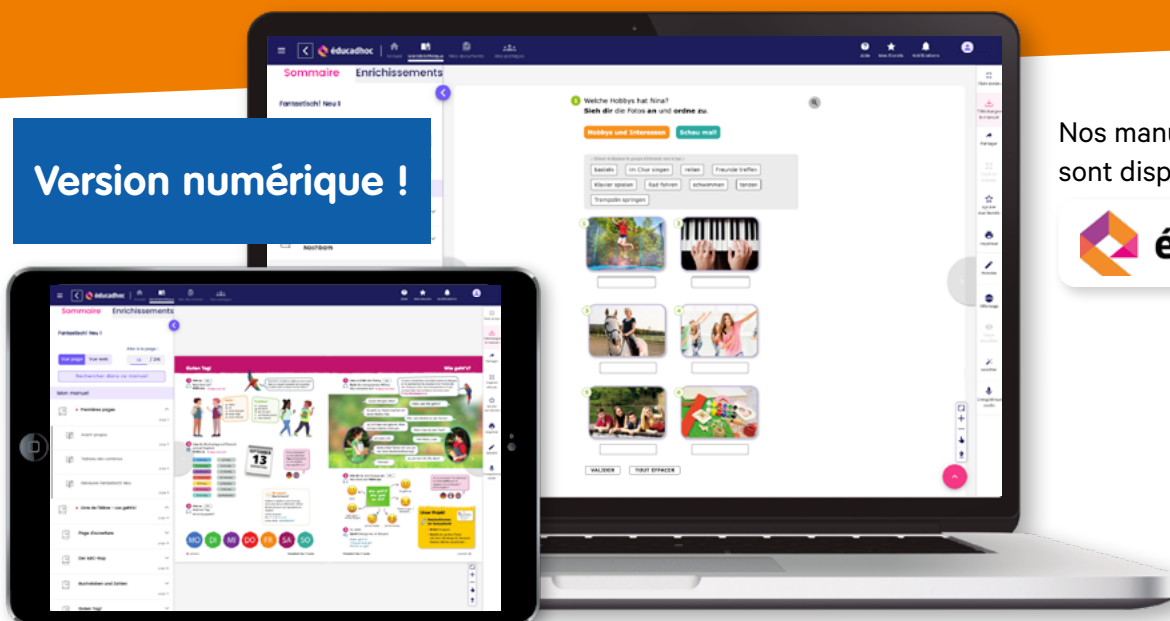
Version numérique !

Nos manu
sont disp

éducadhoc

Sommaire Enrichissements

Fantastisch! Neu 1

Nachbarn

Welche Hobbys hat Nina?
Sieh dir die Fotos an und ordne zu.

Hobbys und Interessen
Schau mal!

basteln
im Chor singen
reiten
Freunde treffen
Klavier spielen
Rad fahren
schwimmen
tanzen
Trampolin springen

VALIDER
TOUT EFFACER

Sommaire Enrichissements

Fantastisch! Neu 1

Rechercher dans ce manuel

Mon manuel

Premières pages

Avant-propos

Tableau des contenus

Découvre Fantastisch! Neu

Page d'ouverture

Der ABC-Rap

Buchstaben und Zahlen

Guten Tag!

Guten Tag!

Wie geht's?

13

MO DI MI DO FR SA SO